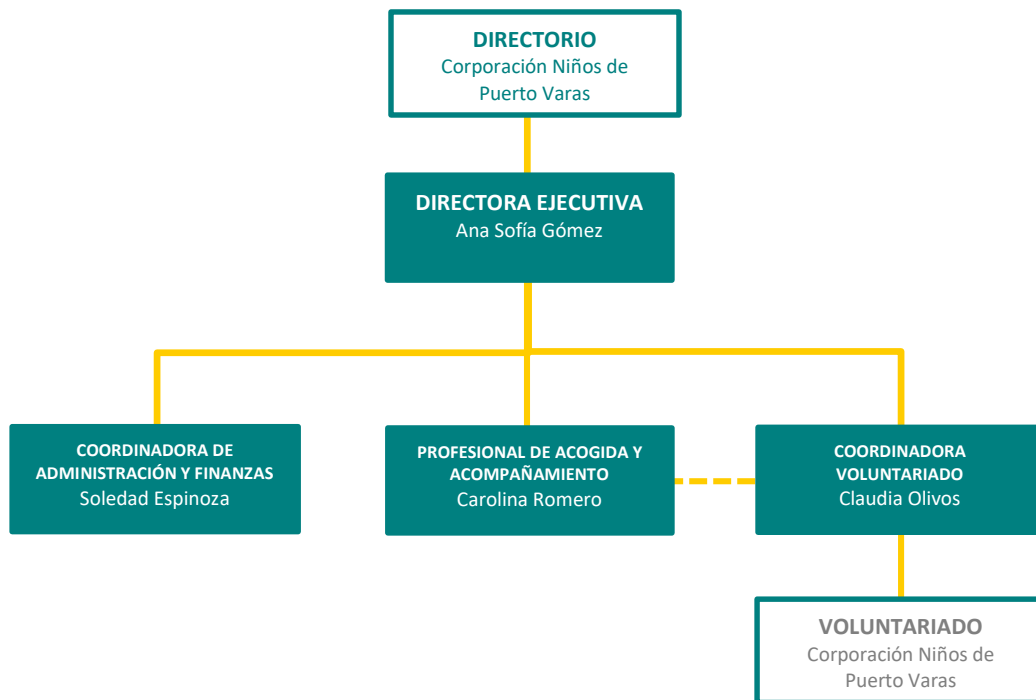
DIRECTORIO
Corporación Niños de Puerto Varas

DIRECTORA EJECUTIVA
Ana Sofía Gómez

COORDINADORA DE ADMINISTRACIÓN Y FINANZAS
Soledad Espinoza

PROFESIONAL DE ACOGIDA Y ACOMPAÑAMIENTO
Carolina Romero

COORDINADORA VOLUNTARIADO
Claudia Olivos

VOLUNTARIADO
Corporación Niños de Puerto Varas